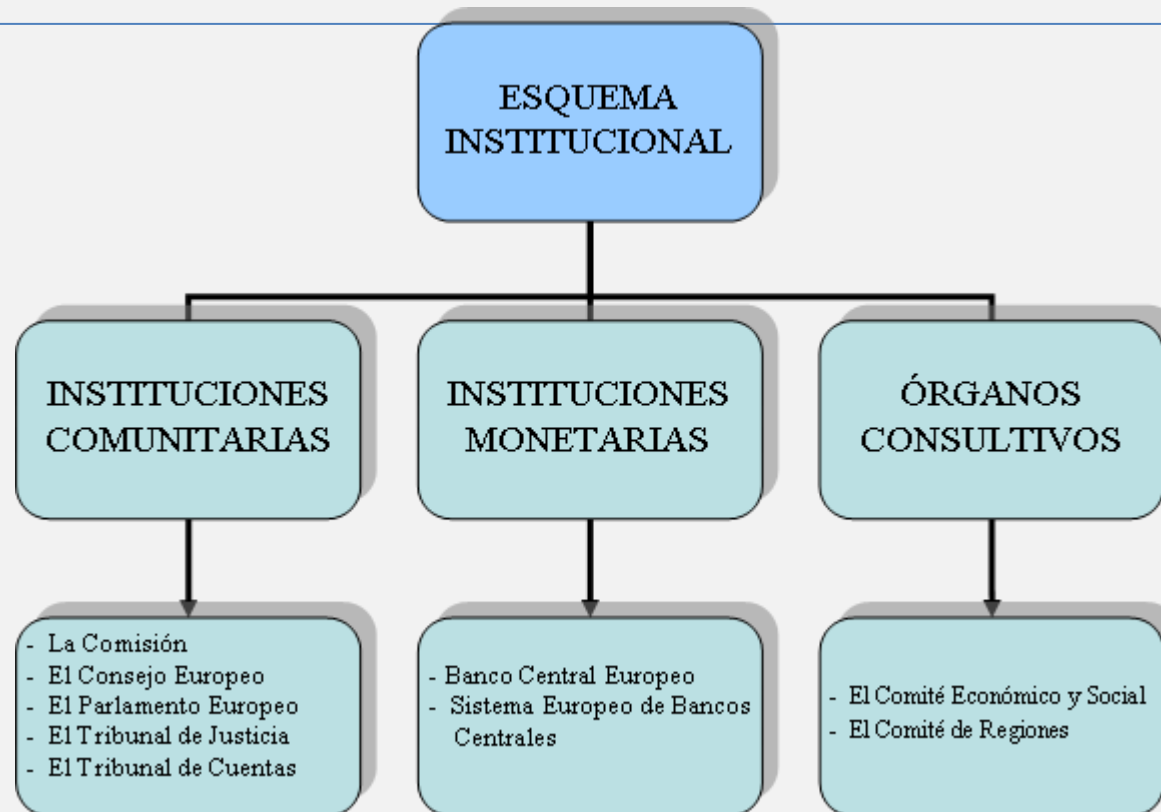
ESQUEMA INSTITUCIONAL

INSTITUCIONES COMUNITARIAS

INSTITUCIONES MONETARIAS

ÓRGANOS CONSULTIVOS

- La Comisión
- El Consejo Europeo
- El Parlamento Europeo
- El Tribunal de Justicia
- El Tribunal de Cuentas

- Banco Central Europeo
- Sistema Europeo de Bancos Centrales

- El Comité Económico y Social
- El Comité de Regiones